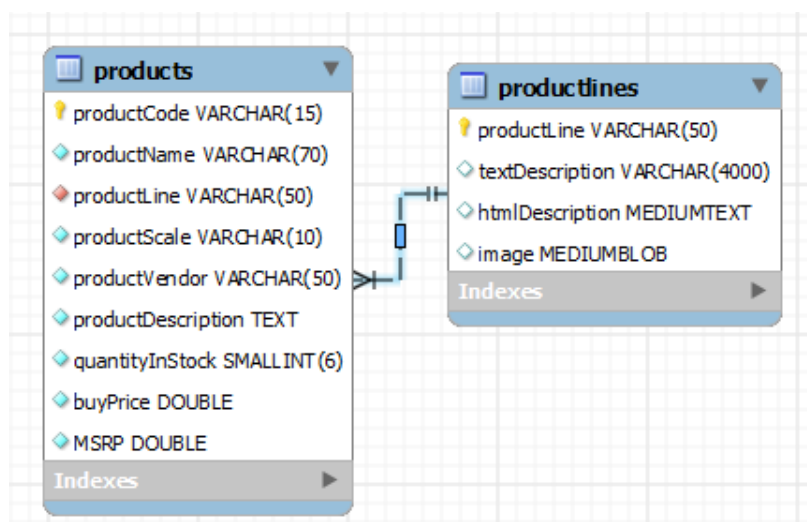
products

productCode VARCHAR(15)

productName VARCHAR(70)

productLine VARCHAR(50)

productScale VARCHAR(10)

productVendor VARCHAR(50)

productDescription TEXT

quantityInStock SMALLINT(6)

buyPrice DOUBLE

MSRP DOUBLE

Indexes

productlines

productLine VARCHAR(50)

textDescription VARCHAR(4000)

htmlDescription MEDIUMTEXT

image MEDIUMBLOB

Indexes